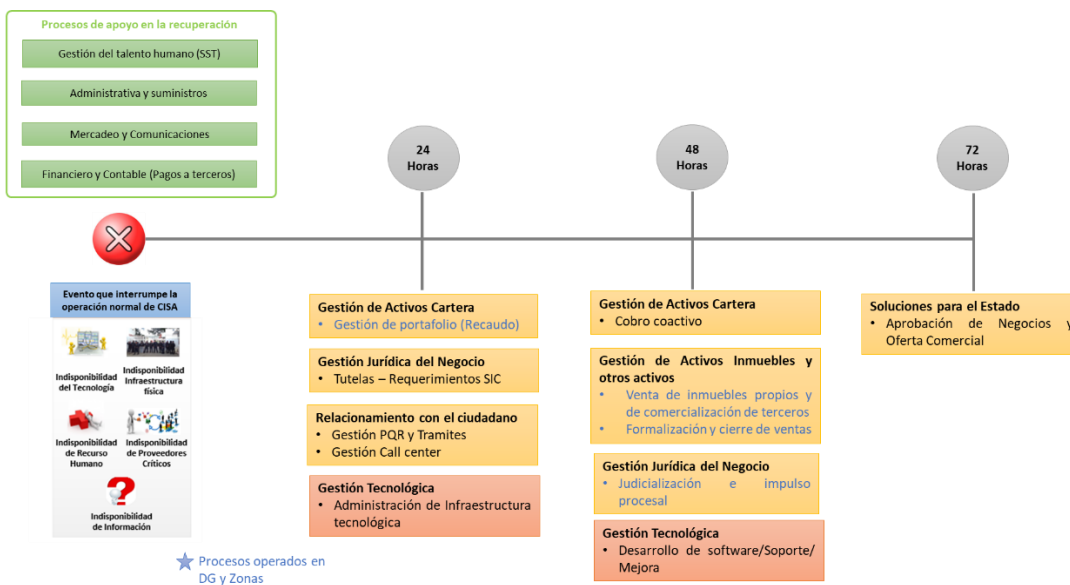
Procesos de apoyo en la recuperación

Gestión del talento humano (SST)

Administrativa y suministros

Mercadeo y Comunicaciones

Financiero y Contable (Pagos a terceros)

24 Horas

48 Horas

72 Horas

Evento que interrumpe la operación normal de CISA

Indisponibilidad del Tecnología

Indisponibilidad Infraestructura física

Indisponibilidad de Recurso Humano

Indisponibilidad de Proveedores Críticos

Indisponibilidad de Información

Procesos operados en DG y Zonas

Gestión de Activos Cartera
• Gestión de portafolio (Recaudo)

Gestión Jurídica del Negocio
• Tutelas – Requerimientos SIC

Relacionamiento con el ciudadano
• Gestión PQR y Tramites
• Gestión Call center

Gestión Tecnológica
• Administración de Infraestructura tecnológica

Gestión de Activos Cartera
• Cobro coactivo

Gestión de Activos Inmuebles y otros activos
• Venta de inmuebles propios y de comercialización de terceros
• Formalización y cierre de ventas

Gestión Jurídica del Negocio
• Judicialización e impulso procesal

Gestión Tecnológica
• Desarrollo de software/Soporte/ Mejora

Soluciones para el Estado
• Aprobación de Negocios y Oferta Comercial